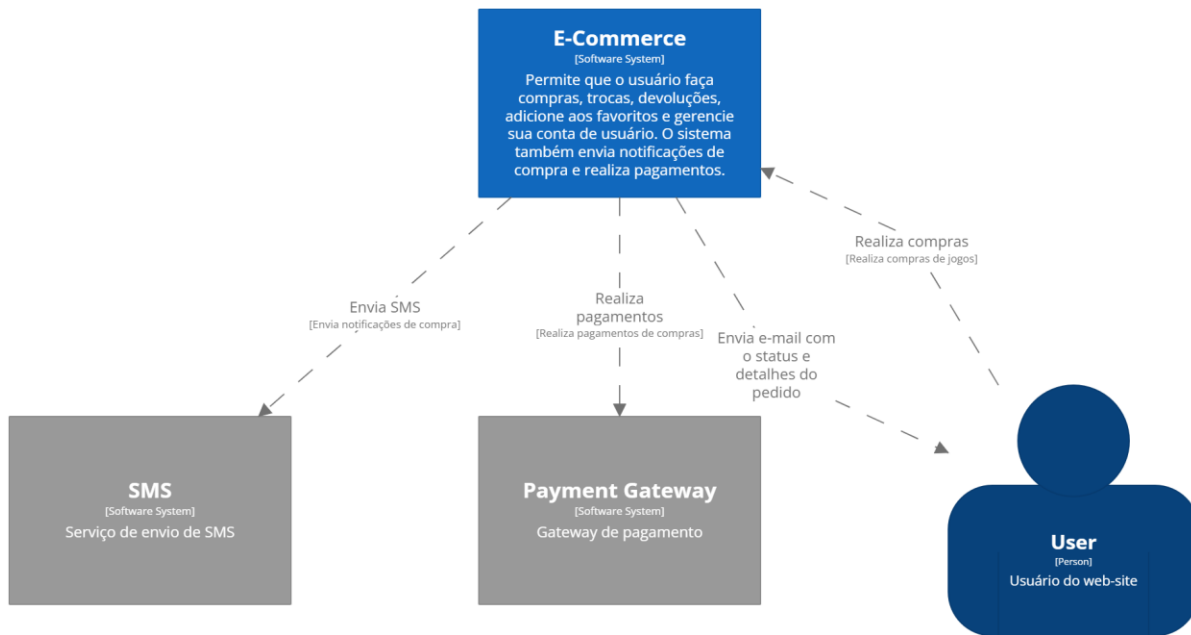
E-Commerce
[Software System]
Permite que o usuário faça compras, trocas, devoluções, adicione aos favoritos e gerencie sua conta de usuário. O sistema também envia notificações de compra e realiza pagamentos.

Envia SMS
[Envia notificações de compra]

Realiza pagamentos
[Realiza pagamentos de compras]

Envia e-mail com o status e detalhes do pedido

Realiza compras
[Realiza compras de jogos]

SMS
[Software System]
Serviço de envio de SMS

Payment Gateway
[Software System]
Gateway de pagamento

User
[Person]
Usuário do web-site